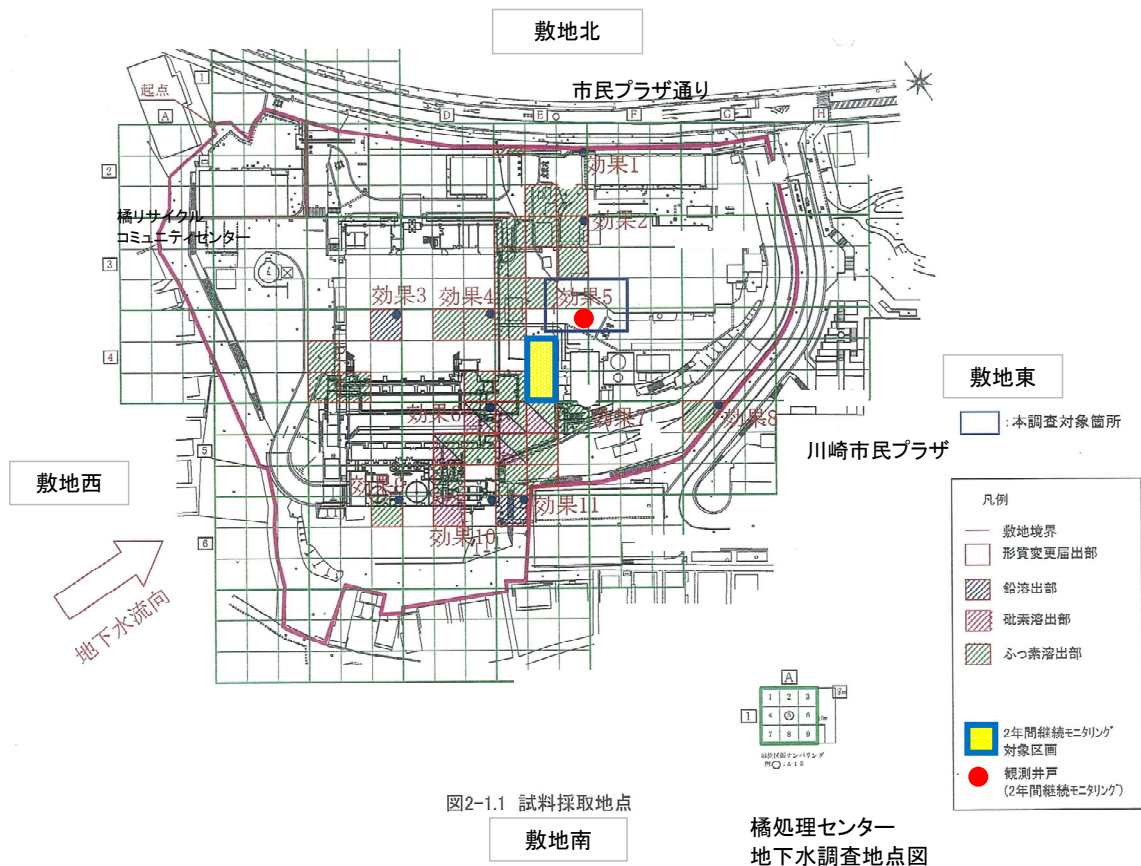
敷地北

市民プラザ通り

起点

A

D

E

F

G

H

1

2

3

4

5

6

効果1

効果2

効果3

効果4

効果5

効果6

効果7

効果8

効果9

効果10

効果11

橘リサイクルコミュニティセンター

敷地東

敷地西

:本調査対象箇所

川崎市民プラザ

凡例

敷地境界

形質変更届出部

鉛溶出部

砒素溶出部

ふっ素溶出部

2年間継続モニタリング対象区画

観測井戸 (2年間継続モニタリング)

地下水流向

A

1

| 1 | 2 | 3 |
|---|---|---|
| 4 | 5 | 6 |
| 7 | 8 | 9 |

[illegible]

図2-1.1 試料採取地点

敷地南

橘処理センター
地下水調査地点図